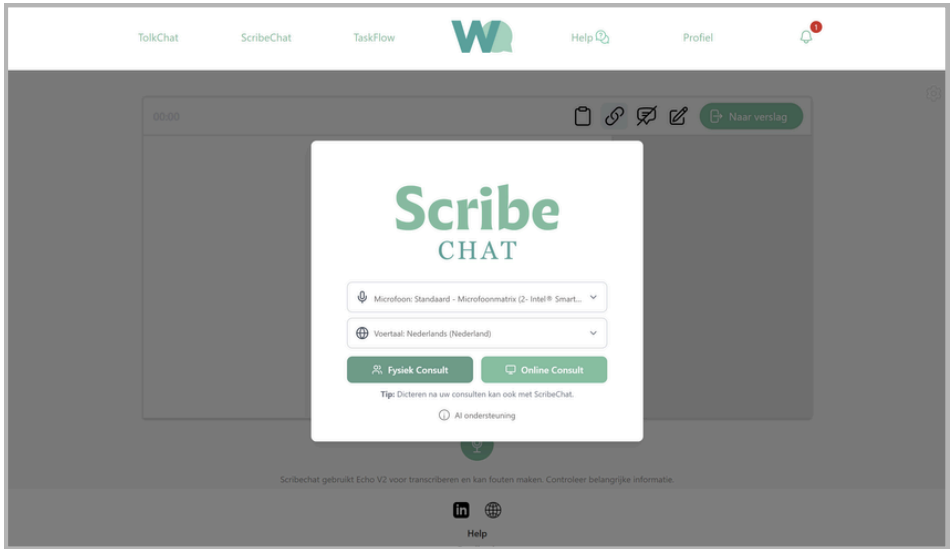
TolkChat ScribeChat TaskFlow Help Profiel 1

00:00

Naar verslag

Scribe
CHAT

Microfoon: Standaard - Microfoonmatrix (2- Intel® Smart...

Voertaal: Nederlands (Nederland)

Fysiek Consult

Online Consult

Tip: Dicteren na uw consulten kan ook met ScribeChat.

AI ondersteuning

Scribechat gebruikt Echo V2 voor transcriberen en kan fouten maken. Controleer belangrijke informatie.

Help